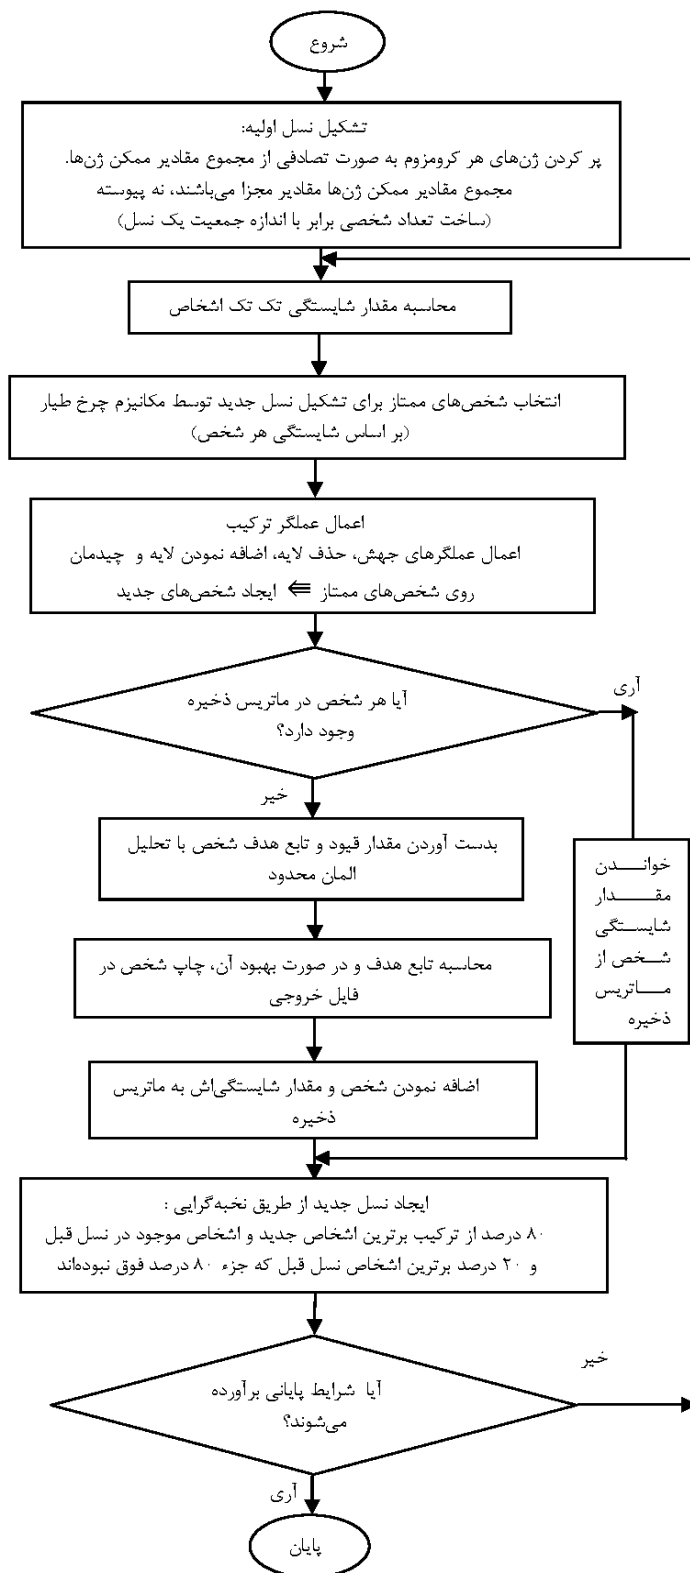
شروع

تشکیل نسل اولیه:
پر کردن ژن‌های هر کروموزوم به صورت تصادفی از مجموع مقادیر ممکن ژن‌ها.
مجموع مقادیر ممکن ژن‌ها مقادیر مجزا می‌باشند، نه پیوسته
(ساخت تعداد شخصی برابر با اندازه جمعیت یک نسل)

محاسبه مقدار شایستگی تک تک اشخاص

انتخاب شخص‌های ممتاز برای تشکیل نسل جدید توسط مکانیزم چرخ طیار
(بر اساس شایستگی هر شخص)

اعمال عملگر ترکیب
اعمال عملگرهای جهش، حذف لایه، اضافه نمودن لایه و چیدمان
روی شخص‌های ممتاز ⇐ ایجاد شخص‌های جدید

آیا هر شخص در ماتریس ذخیره وجود دارد؟

آری

خیر

بدست آوردن مقدار قیود و تابع هدف شخص با تحلیل المان محدود

خواندن مقدار شایستگی شخص از ماتریس ذخیره

محاسبه تابع هدف و در صورت بهبود آن، چاپ شخص در فایل خروجی

اضافه نمودن شخص و مقدار شایستگی‌اش به ماتریس ذخیره

ایجاد نسل جدید از طریق نخبه‌گرایی :
۸۰ درصد از ترکیب برترین اشخاص جدید و اشخاص موجود در نسل قبل و ۲۰ درصد برترین اشخاص نسل قبل که جزء ۸۰ درصد فوق نبوده‌اند

خیر

آیا شرایط پایانی برآورده می‌شوند؟

آری

پایان